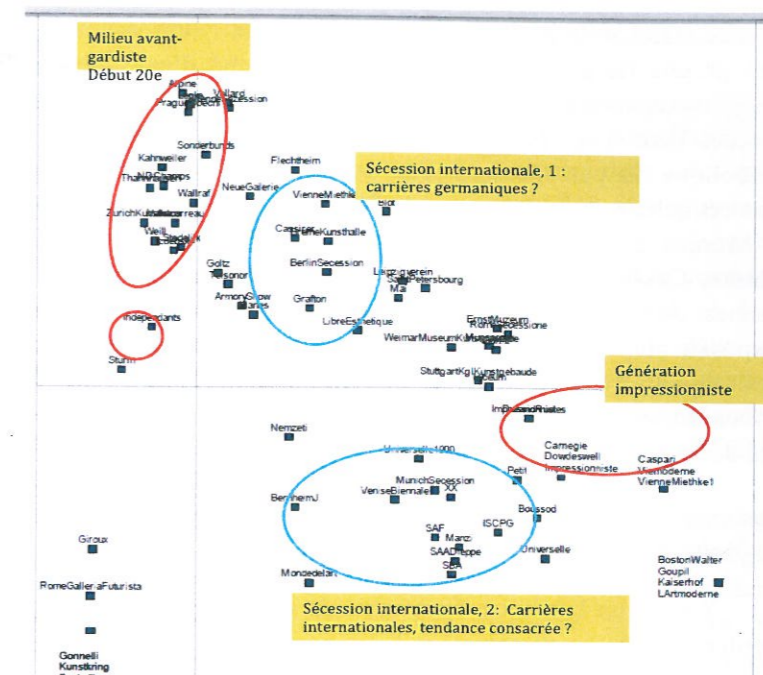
Milieu avant-gardiste
Début 20e

Sécession internationale, 1 : carrières germaniques ?

Génération impressionniste

Sécession internationale, 2: Carrières internationales, tendance consacrée ?

Arpine
Vollard
Prague
Sécession
Sonderbunds
Kahnweiler
Thannhauser
Wallraf
NeueGalerie
Flechtheim
ZurichKunsthaus
Weill
Stedelijk
VienneMiethke
Blot
Cassirer
BerlinSecession
Goltz
ArmoryShow
Grafton
LibreEsthetique
Paris
StPetersbourg
Mai
Independants
Sturm
WeimarMuseum
EmstMuseum
RomeSecessione
StuttgartKgIKunstgebaude
Nemzeti
Universelle1900
MunichSecession
VeniseBiennale
XX
BernheimJ
Petit
Carnegie
Dowdeswell
Impressionniste
Caspari
Viennoderne
VienneMiethke1
Boussod
ISCPG
SAF
Manzi
SAADeppe
SBA
Universelle
Giroux
RomeGalleriaFuturista
Mondedelart
BostonWalter
Goupil
Kaiserhof
LArtmoderne
Gonnelli
Kunstkring